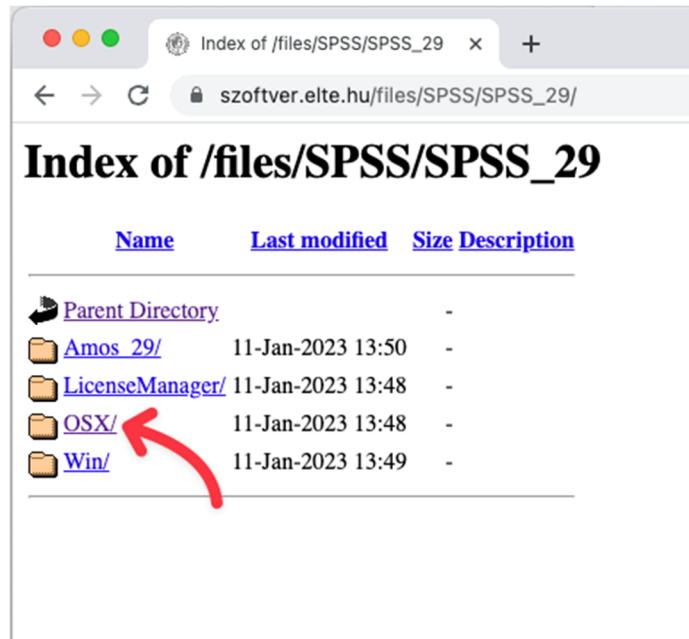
Index of /files/SPSS/SPSS_29 ×
+
szoftver.elte.hu/files/SPSS/SPSS_29/

Index of /files/SPSS/SPSS_29

| Name | Last modified | Size | Description |
|---|---|---|---|
| Parent Directory | | - | |
| Amos_29/ | 11-Jan-2023 13:50 | - | |
| LicenseManager/ | 11-Jan-2023 13:48 | - | |
| OSX/ | 11-Jan-2023 13:48 | - | |
| Win/ | 11-Jan-2023 13:49 | - | |